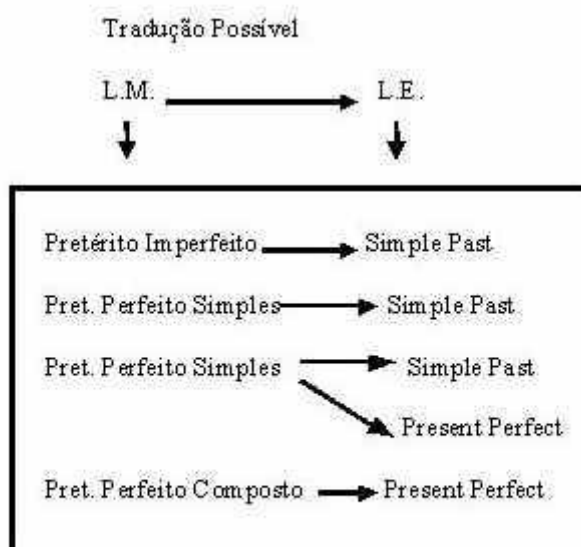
Tradução Possível

L.M. → L.E.

Pretérito Imperfeito → Simple Past

Pret. Perfeito Simples → Simple Past

Pret. Perfeito Simples → Simple Past
→ Present Perfect

Pret. Perfeito Composto → Present Perfect